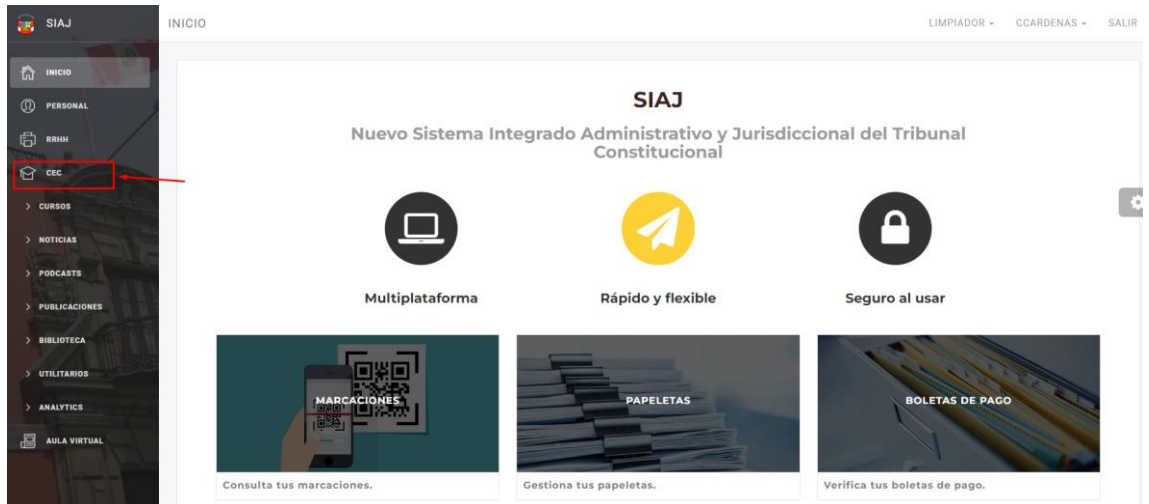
SIAJ

INICIO
PERSONAL
RRHH
CEC
> CURSOS
> NOTICIAS
> PODCASTS
> PUBLICACIONES
> BIBLIOTECA
> UTILITARIOS
> ANALYTICS
AULA VIRTUAL

INICIO

LIMPIADOR ▾ CCARDENAS ▾ SALIR

SIAJ

Nuevo Sistema Integrado Administrativo y Jurisdiccional del Tribunal Constitucional

Multiplataforma

Rápido y flexible

Seguro al usar

MARCACIONES
Consulta tus marcaciones.

PAPELETAS
Gestiona tus papeletas.

BOLETAS DE PAGO
Verifica tus boletas de pago.